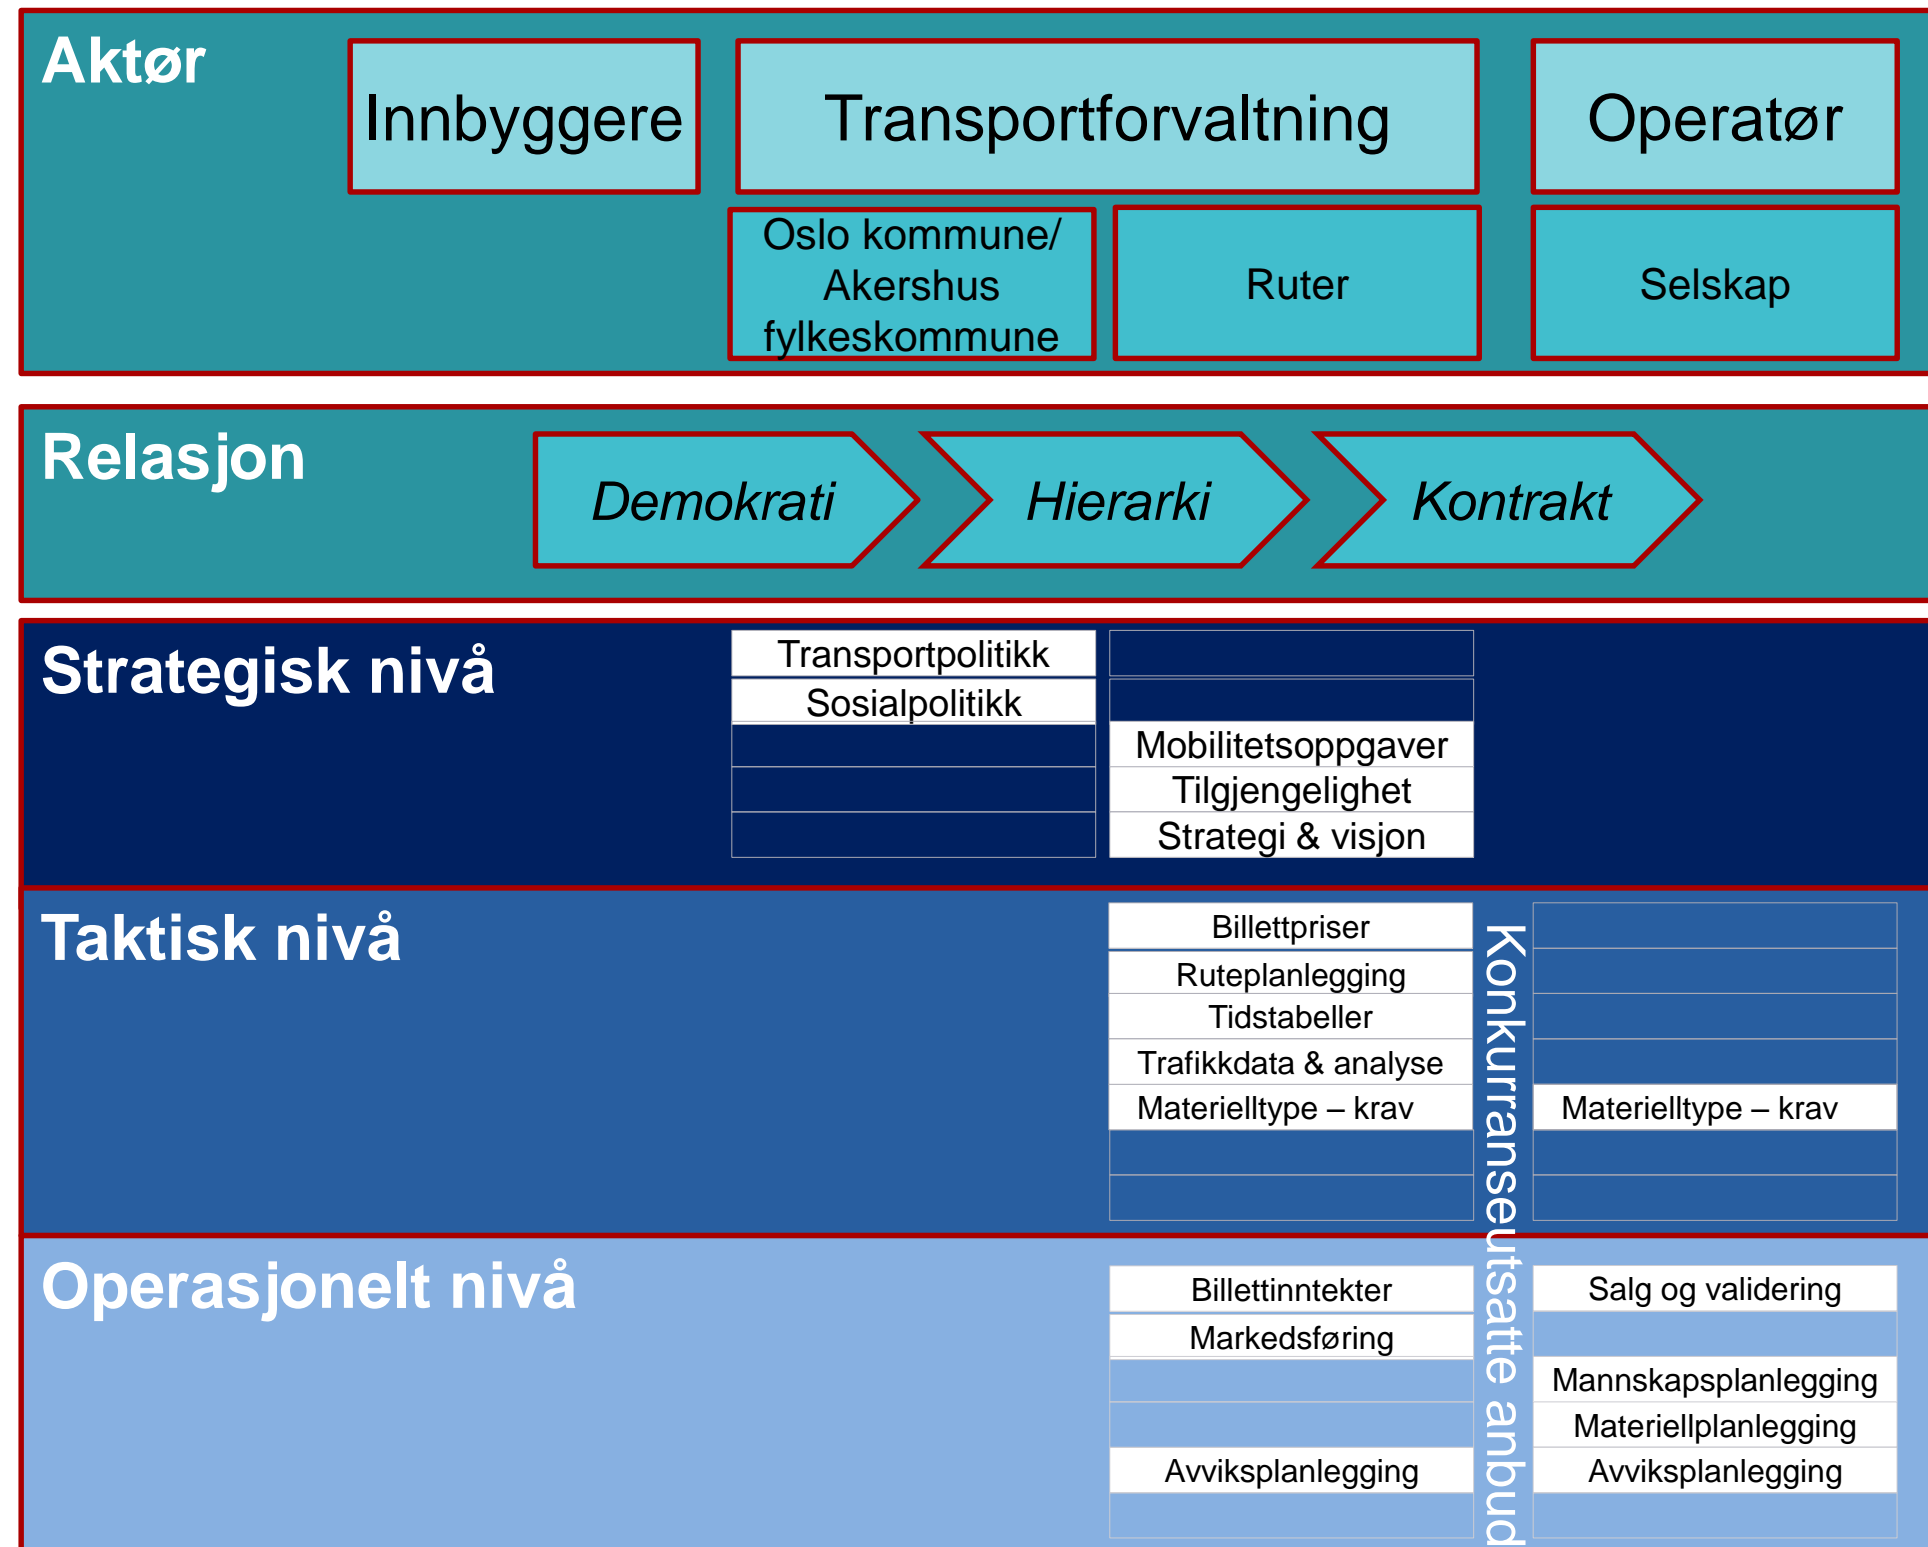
Aktør

Innbyggere

Transportforvaltning

Operatør

Oslo kommune/ Akershus fylkeskommune

Ruter

Selskap

Relasjon

Demokrati

Hierarki

Kontrakt

Strategisk nivå

Transportpolitikk

Sosialpolitikk

Mobilitetsoppgaver

Tilgjengelighet

Strategi & visjon

Taktisk nivå

Billettpriser

Ruteplanlegging

Tidstabeller

Trafikkdata & analyse

Materielltype – krav

Materielltype – krav

Konkurranseutsatte anbud

Operasjonelt nivå

Billettinntekter

Markedsføring

Avviksplanlegging

Salg og validering

Mannskapsplanlegging

Materiellplanlegging

Avviksplanlegging